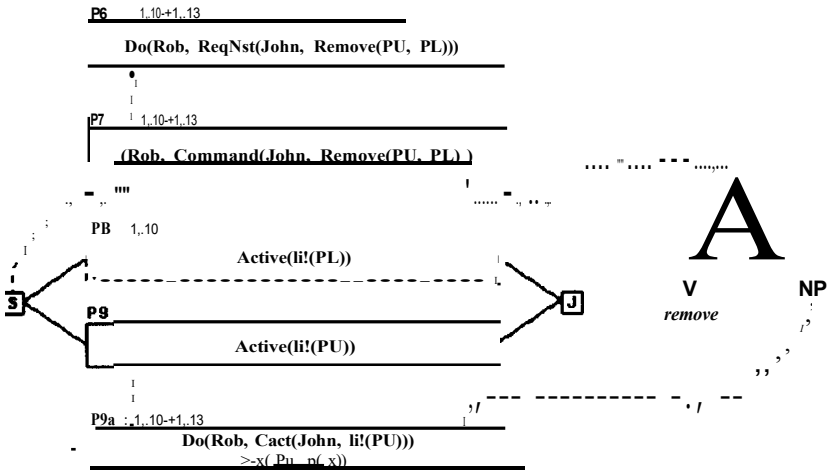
P6 1,.10-+1,.13

Do(Rob, ReqNst(John, Remove(PU, PL)))

P7 1,.10-+1,.13

(Rob, Command(John, Remove(PU, PL) )

PB 1,.10

Active(li!(PL))

S

J

A

V

remove

NP

P9

Active(li!(PU))

P9a 1,.10-+1,.13

Do(Rob, Cact(John, li!(PU)))

>-x( Pu p( x))